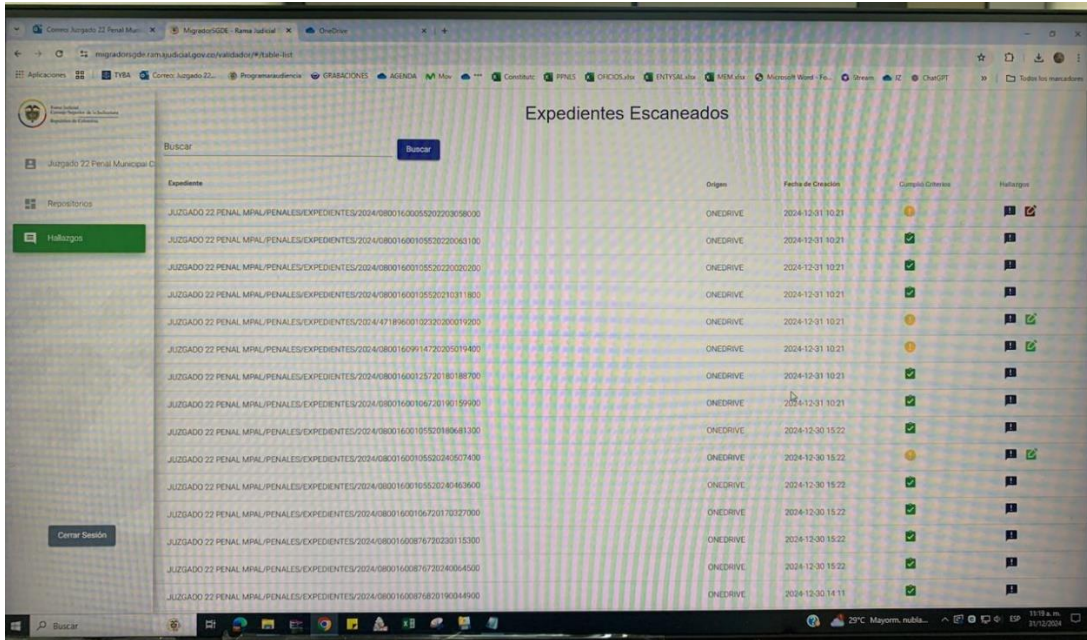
Correo: Juzgado 22 Penal Muni × MigradorSGDE - Rama Judicial × OneDrive × +

migradorsgde.ramajudicial.gov.co/validador/#/table-list

Aplicaciones TYBA Correo: Juzgado 22... Programaraudiencia GRABACIONES AGENDA Mov Constitutc PPNES OFICIOS.xlsx ENTYSAL.xlsx MEM.xlsx Microsoft Word - Fo... Stream JZ ChatGPT Todos los marcadores

Rama Judicial Consejo Superior de la Judicatura República de Colombia

Juzgado 22 Penal Municipal C

Repositorios

Hallazgos

Cerrar Sesión

Expedientes Escaneados

Buscar

Buscar

| Expediente | Origen | Fecha de Creación | Cumple Criterios | Hallazgos |
|---|---|---|---|---|
| JUZGADO 22 PENAL MPAL/PENALES/EXPEDIENTES/2024/08001600055202203058000 | ONEDRIVE | 2024-12-31 10:21 | | |
| JUZGADO 22 PENAL MPAL/PENALES/EXPEDIENTES/2024/08001600105520220063100 | ONEDRIVE | 2024-12-31 10:21 | | |
| JUZGADO 22 PENAL MPAL/PENALES/EXPEDIENTES/2024/08001600105520220020200 | ONEDRIVE | 2024-12-31 10:21 | | |
| JUZGADO 22 PENAL MPAL/PENALES/EXPEDIENTES/2024/08001600105520210311800 | ONEDRIVE | 2024-12-31 10:21 | | |
| JUZGADO 22 PENAL MPAL/PENALES/EXPEDIENTES/2024/47189600102320200019200 | ONEDRIVE | 2024-12-31 10:21 | | |
| JUZGADO 22 PENAL MPAL/PENALES/EXPEDIENTES/2024/08001609914720205019400 | ONEDRIVE | 2024-12-31 10:21 | | |
| JUZGADO 22 PENAL MPAL/PENALES/EXPEDIENTES/2024/08001600125720180188700 | ONEDRIVE | 2024-12-31 10:21 | | |
| JUZGADO 22 PENAL MPAL/PENALES/EXPEDIENTES/2024/08001600106720190159900 | ONEDRIVE | 2024-12-31 10:21 | | |
| JUZGADO 22 PENAL MPAL/PENALES/EXPEDIENTES/2024/08001600105520180681300 | ONEDRIVE | 2024-12-30 15:22 | | |
| JUZGADO 22 PENAL MPAL/PENALES/EXPEDIENTES/2024/08001600105520240507400 | ONEDRIVE | 2024-12-30 15:22 | | |
| JUZGADO 22 PENAL MPAL/PENALES/EXPEDIENTES/2024/08001600105520240463600 | ONEDRIVE | 2024-12-30 15:22 | | |
| JUZGADO 22 PENAL MPAL/PENALES/EXPEDIENTES/2024/08001600106720170327000 | ONEDRIVE | 2024-12-30 15:22 | | |
| JUZGADO 22 PENAL MPAL/PENALES/EXPEDIENTES/2024/08001600876720230115300 | ONEDRIVE | 2024-12-30 15:22 | | |
| JUZGADO 22 PENAL MPAL/PENALES/EXPEDIENTES/2024/08001600876720240064500 | ONEDRIVE | 2024-12-30 15:22 | | |
| JUZGADO 22 PENAL MPAL/PENALES/EXPEDIENTES/2024/08001600876820190044900 | ONEDRIVE | 2024-12-30 14:11 | | |

Buscar

29°C Mayorm. nubla... ESP 11:19 a. m. 31/12/2024